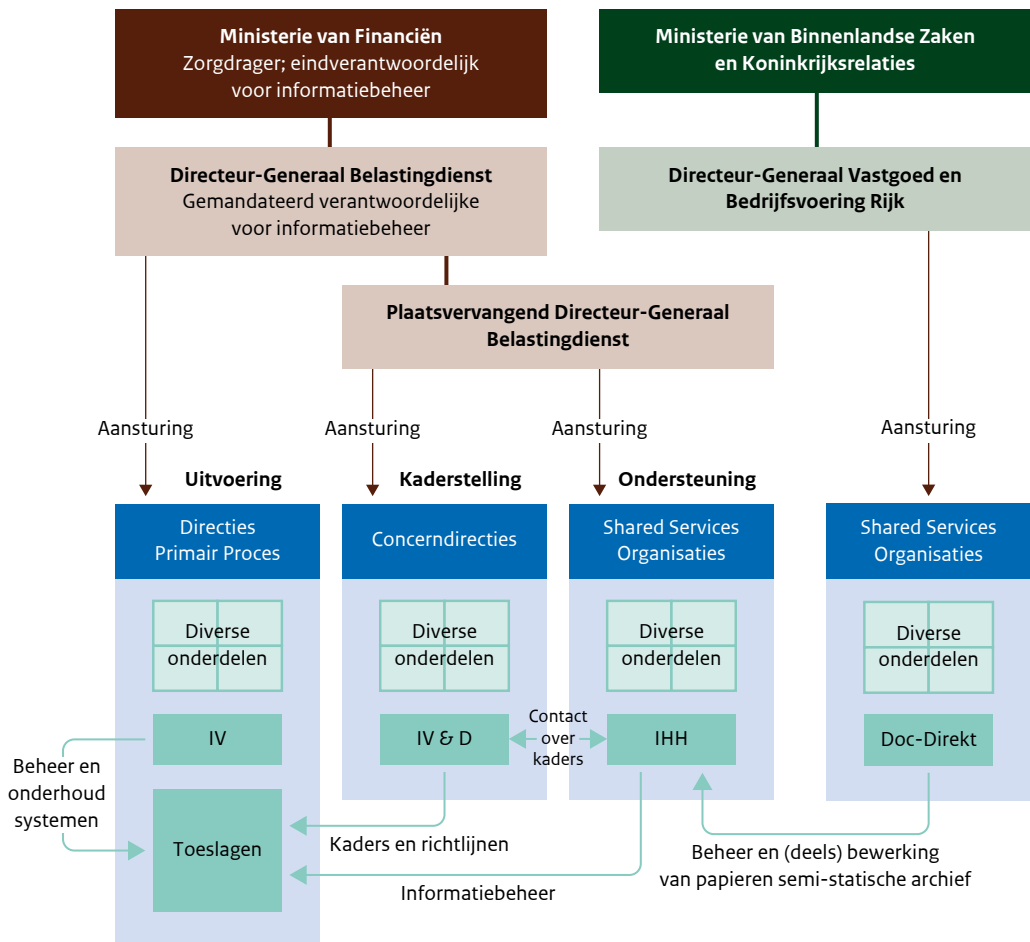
Ministerie van Financiën
Zorgdrager; eindverantwoordelijk voor informatiebeheer

Ministerie van Binnenlandse Zaken en Koninkrijksrelaties

Directeur-Generaal Belastingdienst
Gemandateerd verantwoordelijke voor informatiebeheer

Directeur-Generaal Vastgoed en Bedrijfsvoering Rijk

Plaatsvervangend Directeur-Generaal Belastingdienst

Aansturing

Aansturing

Aansturing

Aansturing

Uitvoering

Kaderstelling

Ondersteuning

Directies Primair Proces

Diverse onderdelen

IV

Toeslagen

Concerndirecties

Diverse onderdelen

IV & D

Shared Services Organisaties

Diverse onderdelen

IHH

Shared Services Organisaties

Diverse onderdelen

Doc-Direkt

Contact over kaders

Beheer en onderhoud systemen

Kaders en richtlijnen

Informatiebeheer

Beheer en (deels) bewerking van papieren semi-statische archief